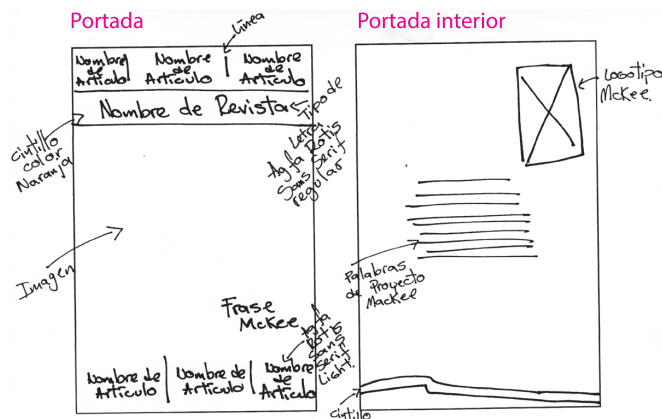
Portada

Portada interior

Línea

Nombre de Artículo | Nombre de Artículo | Nombre de Artículo

Nombre de Revista

Tipo de Letra Agfa Rotis Sans Serif regular

Cintillo color Naranja

Imagen

Frase Mckee

Agfa Rotis Sans Serif Light

Nombre de Artículo | Nombre de Artículo | Nombre de Artículo

Logotipo Mckee.

Palabras de Proyecto Mackee

Cintillo